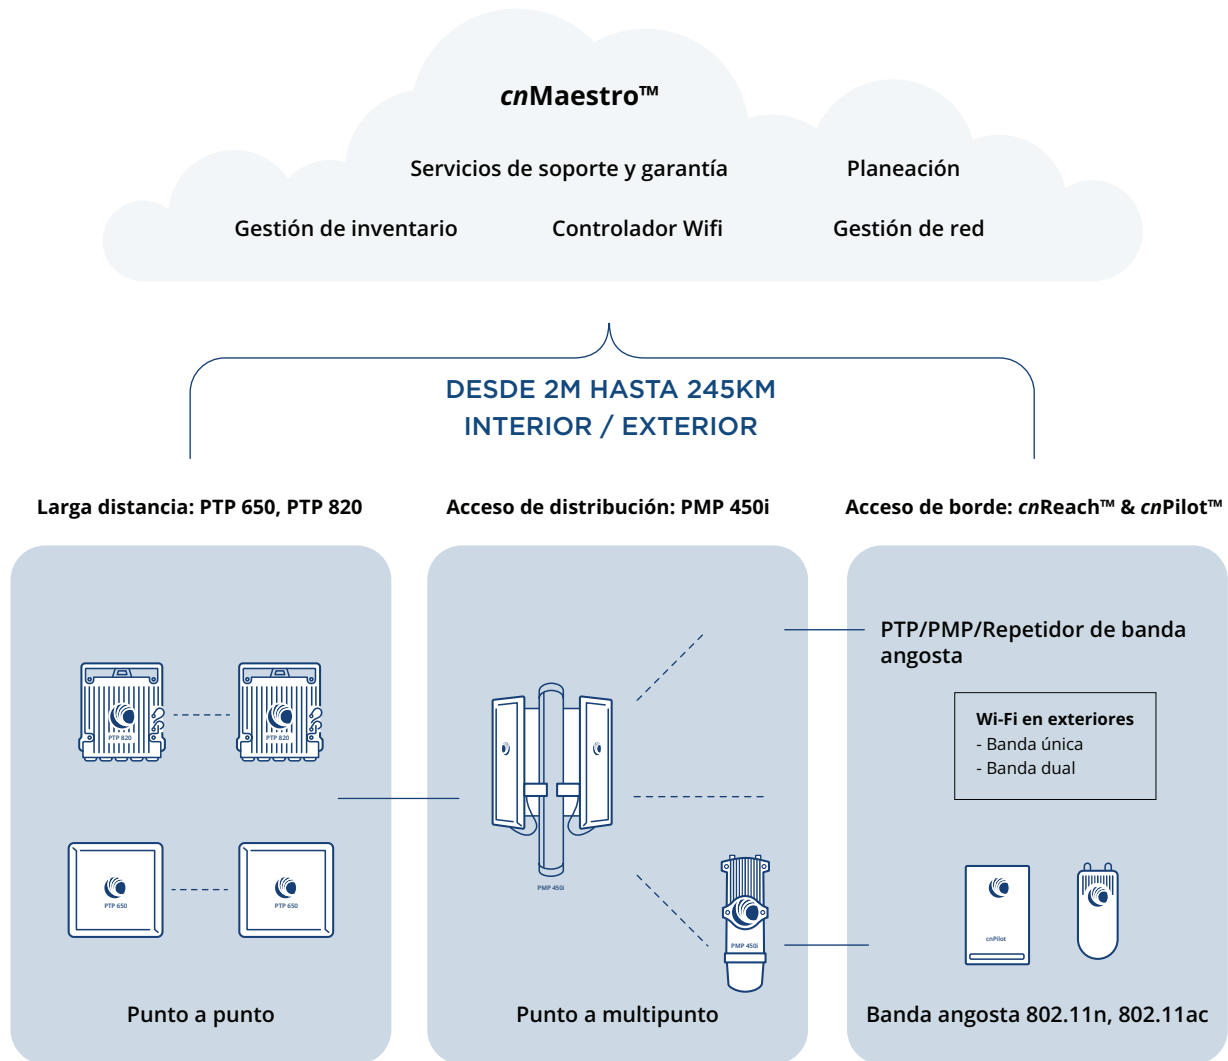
cnMaestro™

Servicios de soporte y garantía

Planeación

Gestión de inventario

Controlador Wifi

Gestión de red

DESDE 2M HASTA 245KM
INTERIOR / EXTERIOR

Larga distancia: PTP 650, PTP 820

Acceso de distribución: PMP 450i

Acceso de borde: cnReach™ & cnPilot™

PTP 820

PTP 820

PTP 650

PTP 650

Punto a punto

PMP 450i

PMP 450i

Punto a multipunto

PTP/PMP/Repetidor de banda angosta

Wi-Fi en exteriores
- Banda única
- Banda dual

cnPilot

Banda angosta 802.11n, 802.11ac